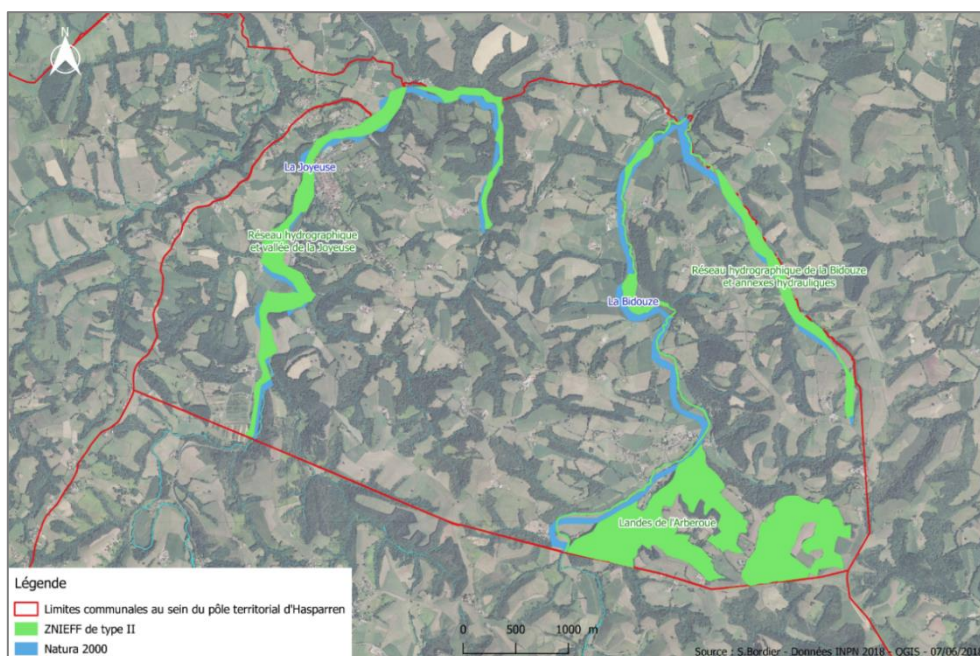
N

La Joyeuse

Réseau hydrographique et vallée de la Joyeuse

La Bidouze

Réseau hydrographique de la Bidouze et annexes hydrauliques

Landes de l'Arberoue

Légende
Limites communales au sein du pôle territorial d'Hasparren
ZNIEFF de type II
Natura 2000

0 500 1000 m

Source : S.Bordier - Données INPN 2018 - QGIS - 07/06/201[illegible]